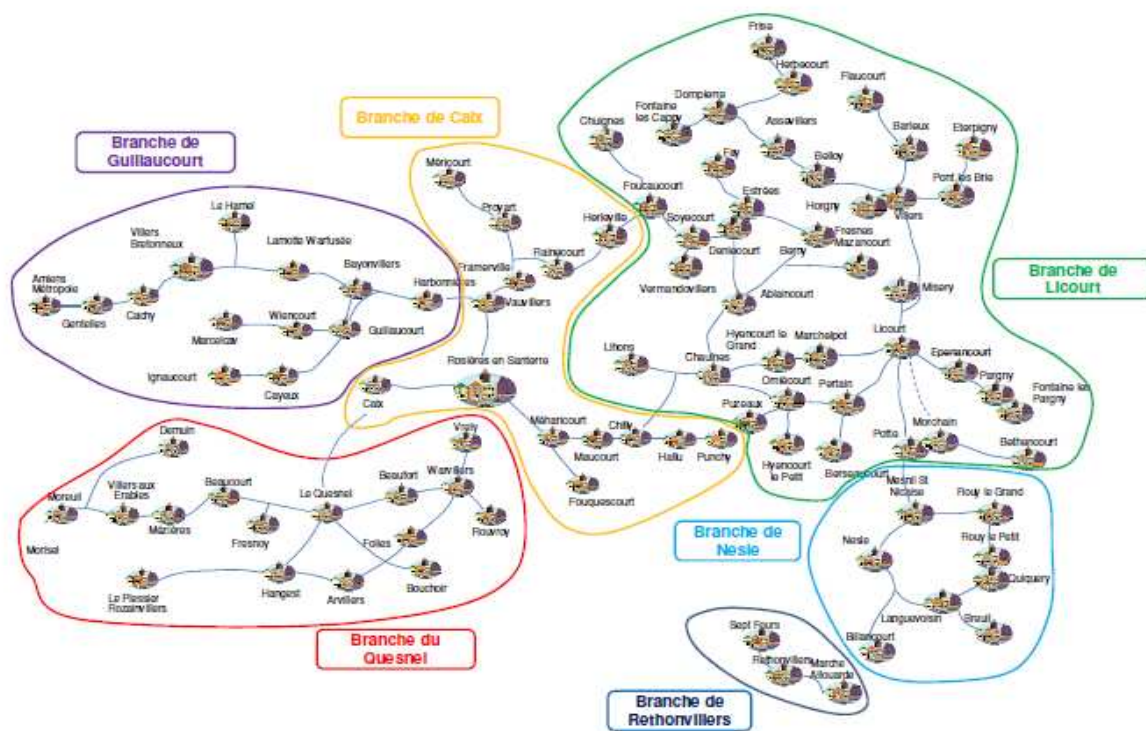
Branche de Guillaucourt

Amiens Métropole
Gentelles
Cachy
Villers Bretonneux
Le Hamel
Lamotte Warfusée
Bayonvillers
Harbonnières
Marcelcave
Wiencourt
Guillaucourt
Ignaucourt
Cayeux

Branche de Caix

Méricourt
Proyart
Framerville
Rainecourt
Herleville
Vauvillers
Rosières en Santerre
Caix
Méharicourt
Maucourt
Chilly
Hallu
Punchy
Fouquescourt

Branche du Quesnel

Demuin
Moreuil
Villers aux Erables
Mézières
Beaucourt
Le Quesnel
Beaufort
Vrély
Warvillers
Fresnoy
Folies
Rouvroy
Morisel
Le Plessier Rozainvillers
Hangest
Arvillers
Bouchoir

Frise
Herbécourt
Flaucourt
Chuignes
Fontaine les Cappy
Dompierre
Assevillers
Barleux
Eterpigny
Fay
Belloy
Foucaucourt
Estrées
Pont les Brie
Soyécourt
Horgny
Villers
Deniécourt
Fresnes Mazancourt
Berny
Vermandovillers
Ablaincourt
Misery

Branche de Licourt

Lihons
Hyencourt le Grand
Marchelpot
Licourt
Chaulnes
Omiécourt
Epenancourt
Pargny
Fontaine les Pargny
Pertain
Puzeaux
Hyencourt le Petit
Potte
Morchain
Bethencourt
Barleux
Mesnil St Nicaise
Rouy le Grand

Branche de Nesle

Nesle
Rouy le Petit
Quiquery
Languevoisin
Breuil
Billancourt

Sept Fours
Rethonvillers
Marché Allouarde

Branche de Rethonvillers